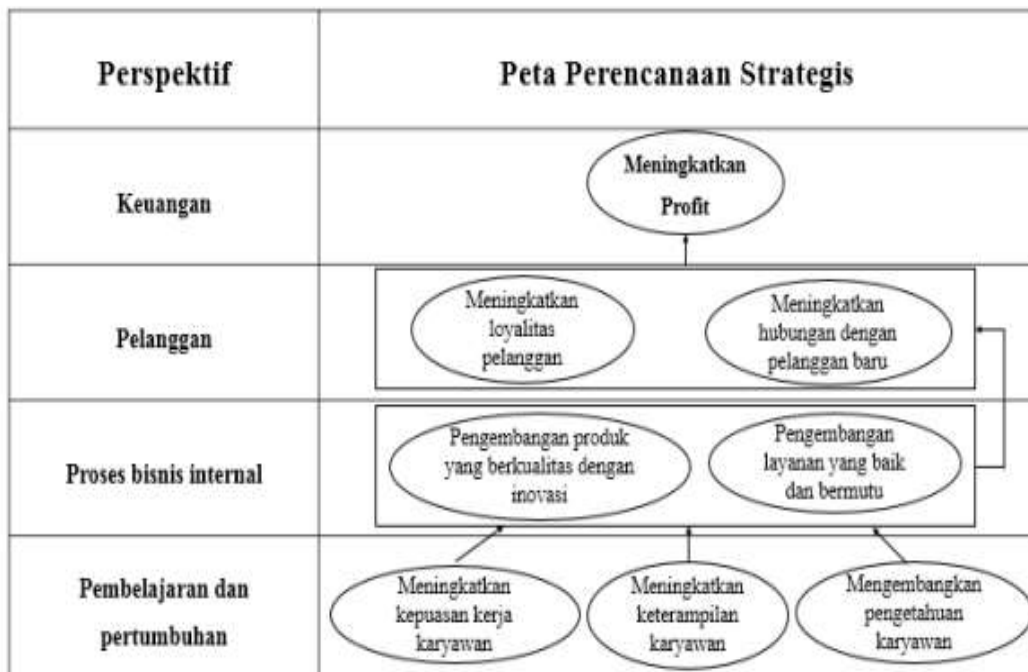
| Perspektif | Peta Perencanaan Strategis |
|---|---|
| Keuangan | Meningkatkan Profit |
| Pelanggan | Meningkatkan loyalitas pelanggan; Meningkatkan hubungan dengan pelanggan baru |
| Proses bisnis internal | Pengembangan produk yang berkualitas dengan inovasi; Pengembangan layanan yang baik dan bermutu |
| Pembelajaran dan pertumbuhan | Meningkatkan kepuasan kerja karyawan; Meningkatkan keterampilan karyawan; Mengembangkan pengetahuan karyawan |